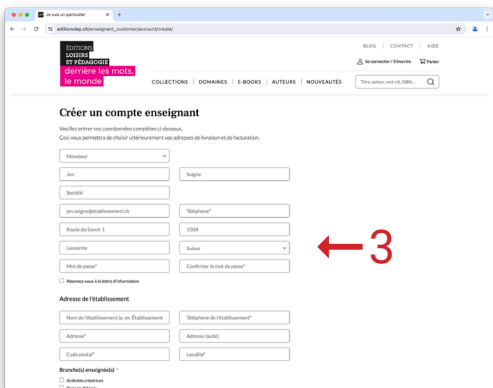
Je suis un particulier

editionslep.ch/enseignant_customer/account/create/

BLOG | CONTACT | AIDE

ÉDITIONS LOISIRS ET PÉDAGOGIE
derrière les mots, le monde

Se connecter / S'inscrire
Panier

COLLECTIONS | DOMAINES | E-BOOKS | AUTEURS | NOUVEAUTÉS

Titre, auteur, mot clé, ISBN...

Créer un compte enseignant

Veuillez entrer vos coordonnées complètes ci-dessous.
Ceci vous permettra de choisir ultérieurement vos adresses de livraison et de facturation.

Monsieur

Jen
Seigne

Société

jen.seigne@etablissement.ch
Téléphone*

Route du Savoir 1
1004

Lausanne
Suisse

Mot de passe*
Confirmer le mot de passe*

Abonnez-vous à la lettre d'information

3

Adresse de l'établissement

Nom de l'établissement (p. ex. Établissement
Téléphone de l'établissement*

Adresse*
Adresse (suite)

Code postal*
Localité*

Branche(s) enseignée(s) *
Activités créatrices
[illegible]